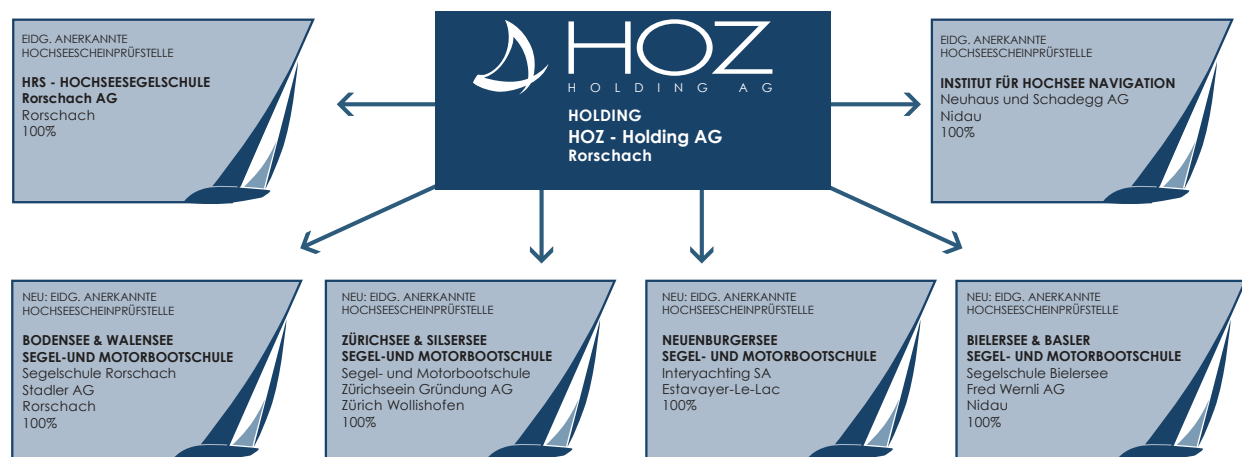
HOZ
HOLDING AG

HOLDING
HOZ - Holding AG
Rorschach

EIDG. ANERKANNTE
HOCHSEESCHEINPRÜFSTELLE

HRS - HOCHSEESEGELSCHULE
Rorschach AG
Rorschach
100%

EIDG. ANERKANNTE
HOCHSEESCHEINPRÜFSTELLE

INSTITUT FÜR HOCHSEE NAVIGATION
Neuhaus und Schadegg AG
Nidau
100%

NEU: EIDG. ANERKANNTE
HOCHSEESCHEINPRÜFSTELLE

BODENSEE & WALENSEE
SEGEL-UND MOTORBOOTSCHULE
Segelschule Rorschach
Stadler AG
Rorschach
100%

NEU: EIDG. ANERKANNTE
HOCHSEESCHEINPRÜFSTELLE

ZÜRICHSEE & SILSERSEE
SEGEL-UND MOTORBOOTSCHULE
Segel- und Motorbootschule
Zürichseein Gründung AG
Zürich Wollishofen
100%

NEU: EIDG. ANERKANNTE
HOCHSEESCHEINPRÜFSTELLE

NEUENBURGERSEE
SEGEL- UND MOTORBOOTSCHULE
Interyachting SA
Estavayer-Le-Lac
100%

NEU: EIDG. ANERKANNTE
HOCHSEESCHEINPRÜFSTELLE

BIELERSEE & BASLER
SEGEL- UND MOTORBOOTSCHULE
Segelschule Bielersee
Fred Wernli AG
Nidau
100%